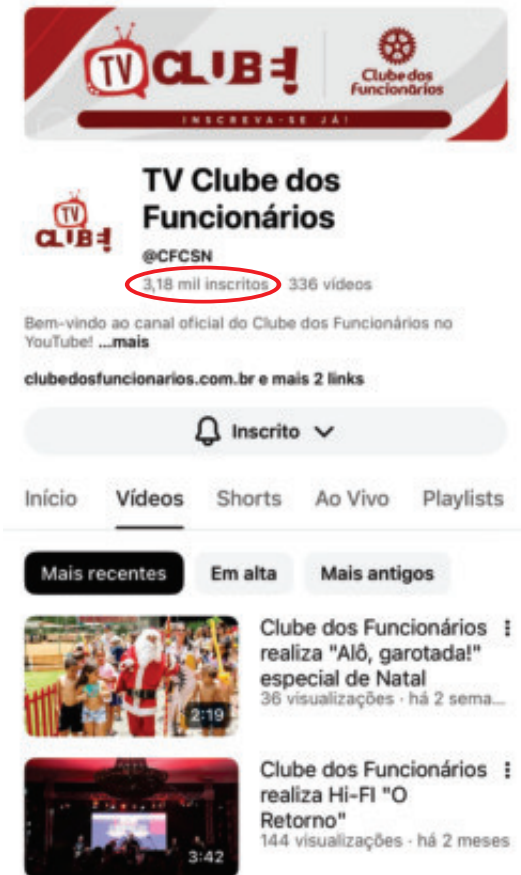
TV CLUBE

Clube dos Funcionários

INSCREVA-SE JÁ!

TV CLUBE

TV Clube dos Funcionários

@CFCSN

3,18 mil inscritos 336 vídeos

Bem-vindo ao canal oficial do Clube dos Funcionários no YouTube! ...mais

clubedosfuncionarios.com.br e mais 2 links

Inscrito

Início Vídeos Shorts Ao Vivo Playlists

Mais recentes Em alta Mais antigos

2:19

Clube dos Funcionários realiza "Alô, garotada!" especial de Natal

36 visualizações · há 2 sema...

3:42

Clube dos Funcionários realiza Hi-FI "O Retorno"

144 visualizações · há 2 meses